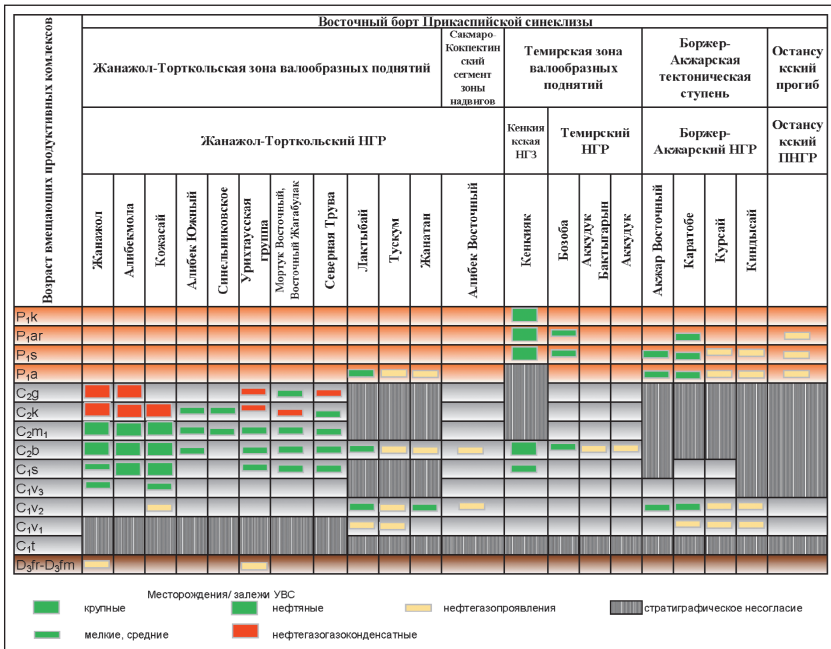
Возраст вмещающих продуктивных комлексов

Восточный борт Прикаспийской синеклизы

| Жанажол-Торткольская зона валообразных поднятий | Сакмаро-Коппектинский сегмент зоны надвигов | Темирская зона валообразных поднятий | Боржер-Акжарская тектоническая ступень | Остансукский прогиб |
|---|---|---|---|---|
| Жанажол-Торткольский НГР | | Кенкияскская НГЗ / Темирский НГР | Боржер-Акжарский НГР | Остансукский ПНГР |

Жанажол
Алибекмола
Кожасай
Алибек Южный
Синельниковское
Урихтауская группа
Мортук Восточный, Восточный Жагабулак
Северная Трува
Лактыбай
Тускум
Жанатан
Алибек Восточный
Кенкияк
Бозоба
Аккудук Бактыгарын
Аккудук
Акжар Восточный
Каратобе
Курсай
Киндысай

$P_1k$
$P_1ar$
$P_1s$
$P_1a$
$C_2g$
$C_2k$
$C_2m_1$
$C_2b$
$C_1s$
$C_1v_3$
$C_1v_2$
$C_1v_1$
$C_1t$
$D_3fr-D_3fm$

Месторождения/ залежи УВС
крупные
мелкие, средние
нефтяные
нефтегазогазоконденсатные
нефтегазопроявления
стратиграфическое несогласие